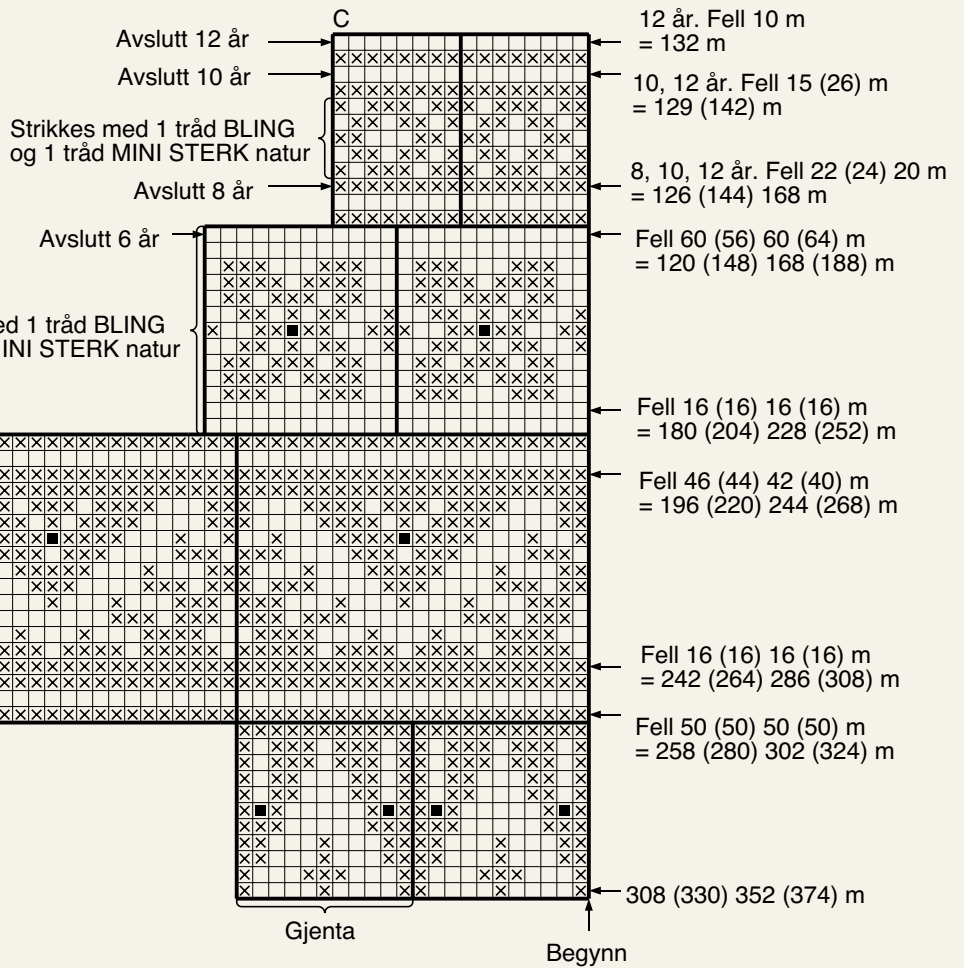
C

Avslutt 12 år

Avslutt 10 år

Strikkes med 1 tråd BLING og 1 tråd MINI STERK natur

Avslutt 8 år

Avslutt 6 år

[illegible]ed 1 tråd BLING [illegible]INI STERK natur

12 år. Fell 10 m = 132 m

10, 12 år. Fell 15 (26) m = 129 (142) m

8, 10, 12 år. Fell 22 (24) 20 m = 126 (144) 168 m

Fell 60 (56) 60 (64) m = 120 (148) 168 (188) m

Fell 16 (16) 16 (16) m = 180 (204) 228 (252) m

Fell 46 (44) 42 (40) m = 196 (220) 244 (268) m

Fell 16 (16) 16 (16) m = 242 (264) 286 (308) m

Fell 50 (50) 50 (50) m = 258 (280) 302 (324) m

308 (330) 352 (374) m

Gjenta

Begynn